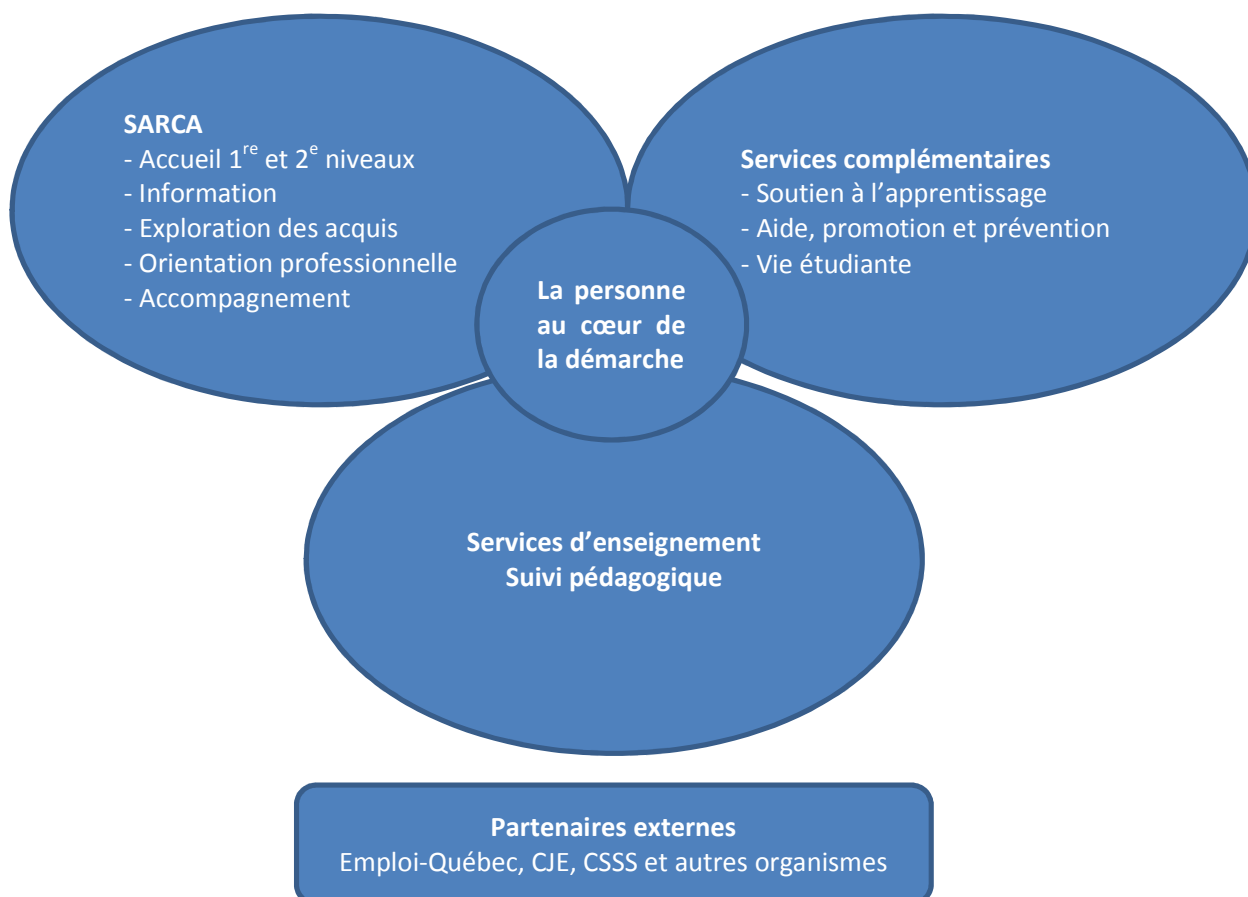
SARCA
- Accueil 1$^{re}$ et 2$^{e}$ niveaux
- Information
- Exploration des acquis
- Orientation professionnelle
- Accompagnement

Services complémentaires
- Soutien à l'apprentissage
- Aide, promotion et prévention
- Vie étudiante

La personne au cœur de la démarche

Services d'enseignement
Suivi pédagogique

Partenaires externes
Emploi-Québec, CJE, CSSS et autres organismes